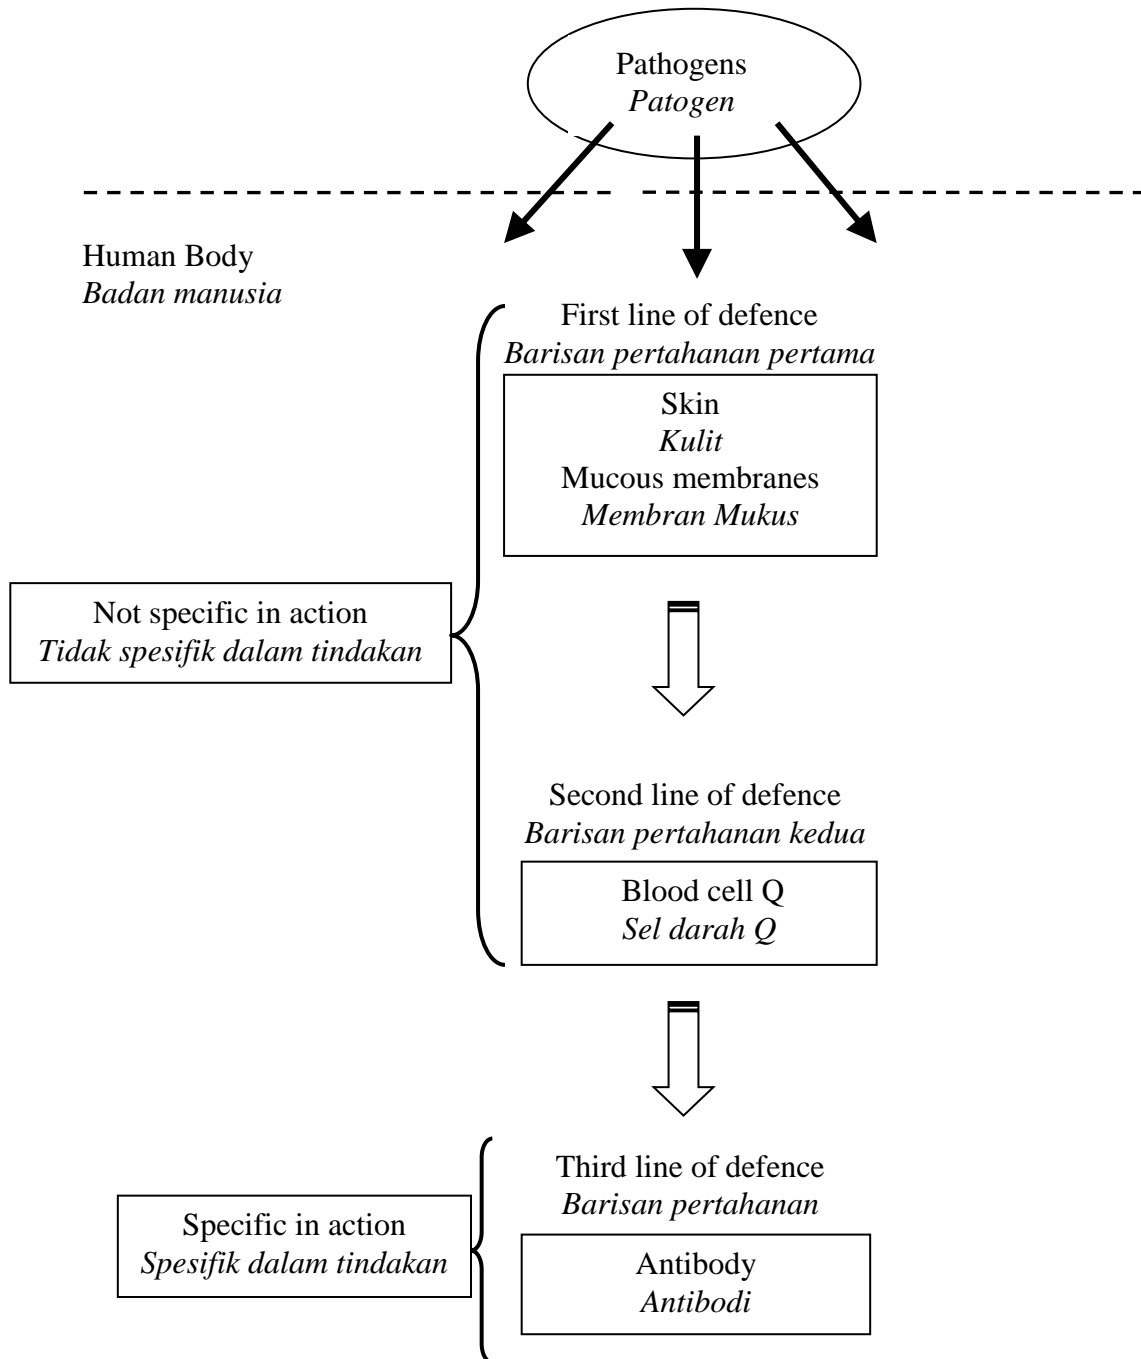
Pathogens
*Patogen*

Human Body
*Badan manusia*

First line of defence
*Barisan pertahanan pertama*

Skin
*Kulit*
Mucous membranes
*Membran Mukus*

Not specific in action
*Tidak spesifik dalam tindakan*

Second line of defence
*Barisan pertahanan kedua*

Blood cell Q
*Sel darah Q*

Third line of defence
*Barisan pertahanan*

Specific in action
*Spesifik dalam tindakan*

Antibody
*Antibodi*